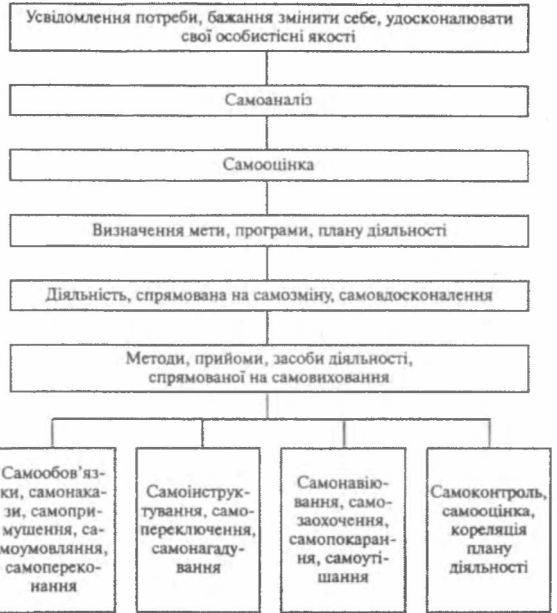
Усвідомлення потреби, бажання змінити себе, удосконалювати свої особистісні якості

Самоаналіз

Самооцінка

Визначення мети, програми, плану діяльності

Діяльність, спрямована на самозміну, самовдосконалення

Методи, прийоми, засоби діяльності, спрямованої на самовиховання

Самообов'язки, самонакази, самопримушення, самоумовляння, самопереконання

Самоінструктування, самопереключення, самонагадування

Самонавіювання, самозаохочення, самопокарання, самоутішання

Самоконтроль, самооцінка, кореляція плану діяльності